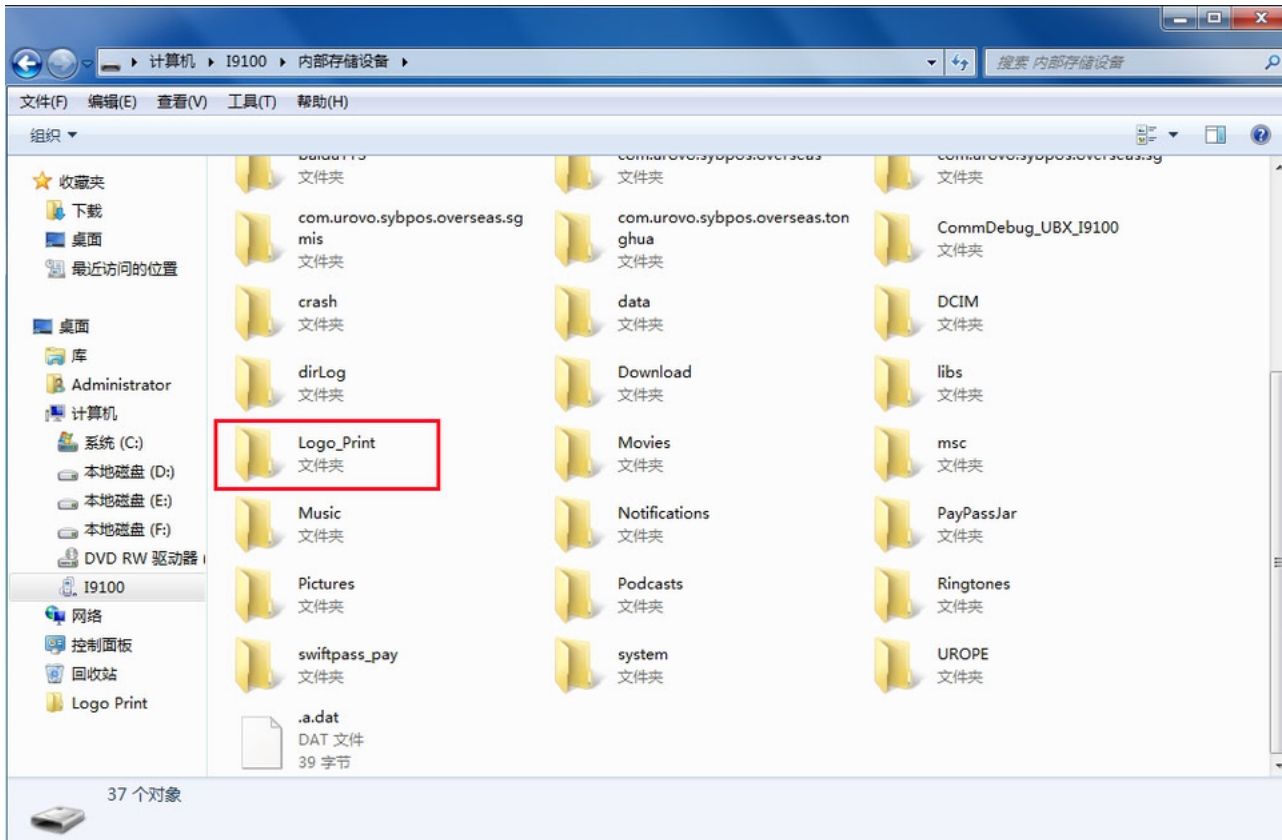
计算机 ▸ I9100 ▸ 内部存储设备 ▸

搜索 内部存储设备

文件(F) 编辑(E) 查看(V) 工具(T) 帮助(H)

组织 ▾

收藏夹
下载
桌面
最近访问的位置

桌面
库
Administrator
计算机
系统 (C:)
本地磁盘 (D:)
本地磁盘 (E:)
本地磁盘 (F:)
DVD RW 驱动器
I9100
网络
控制面板
回收站
Logo Print

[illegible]
文件夹

com.urovo.sybpos.overseas
文件夹

com.urovo.sybpos.overseas.sg
文件夹

com.urovo.sybpos.overseas.sgmis
文件夹

com.urovo.sybpos.overseas.tonghua
文件夹

CommDebug_UBX_I9100
文件夹

crash
文件夹

data
文件夹

DCIM
文件夹

dirLog
文件夹

Download
文件夹

libs
文件夹

Logo_Print
文件夹

Movies
文件夹

msc
文件夹

Music
文件夹

Notifications
文件夹

PayPassJar
文件夹

Pictures
文件夹

Podcasts
文件夹

Ringtones
文件夹

swiftpass_pay
文件夹

system
文件夹

UROPE
文件夹

.a.dat
DAT 文件
39 字节

37 个对象